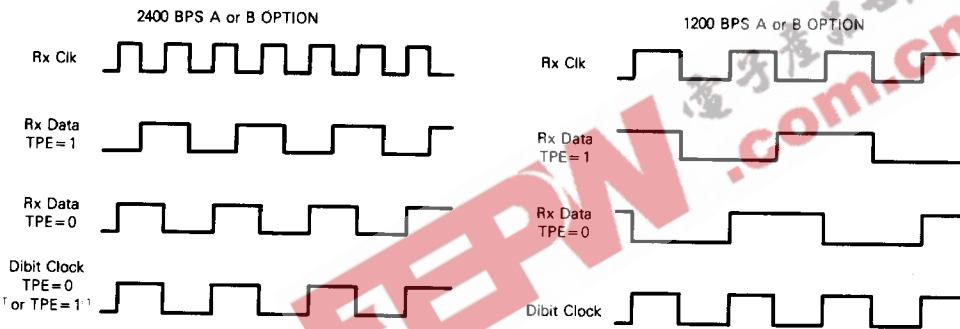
2400 BPS A or B OPTION

Rx Clk

Rx Data
TPE = 1

Rx Data
TPE = 0

Dibit Clock
TPE = 0
or TPE = 1

1200 BPS A or B OPTION

Rx Clk

Rx Data
TPE = 1

Rx Data
TPE = 0

Dibit Clock

电子产品世界

EEPW.com.cn